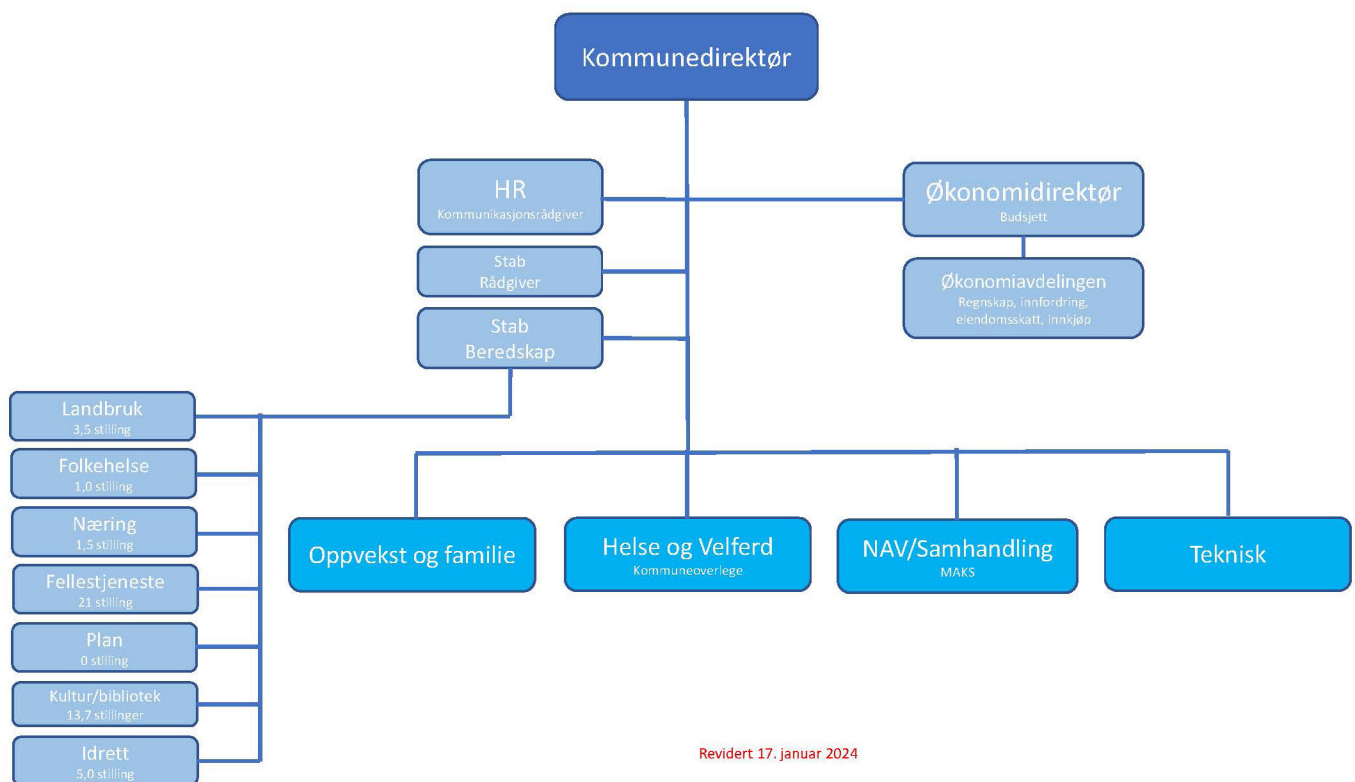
Kommunedirektør

HR
Kommunikasjonsrådgiver

Økonomidirektør
Budsjett

Stab
Rådgiver

Økonomiavdelingen
Regnskap, innfordring, eiendomsskatt, innkjøp

Stab
Beredskap

Landbruk
3,5 stilling

Folkehelse
1,0 stilling

Næring
1,5 stilling

Fellestjeneste
21 stilling

Plan
0 stilling

Kultur/bibliotek
13,7 stillinger

Idrett
5,0 stilling

Oppvekst og familie

Helse og Velferd
Kommuneoverlege

NAV/Samhandling
MAKS

Teknisk

Revidert 17. januar 2024